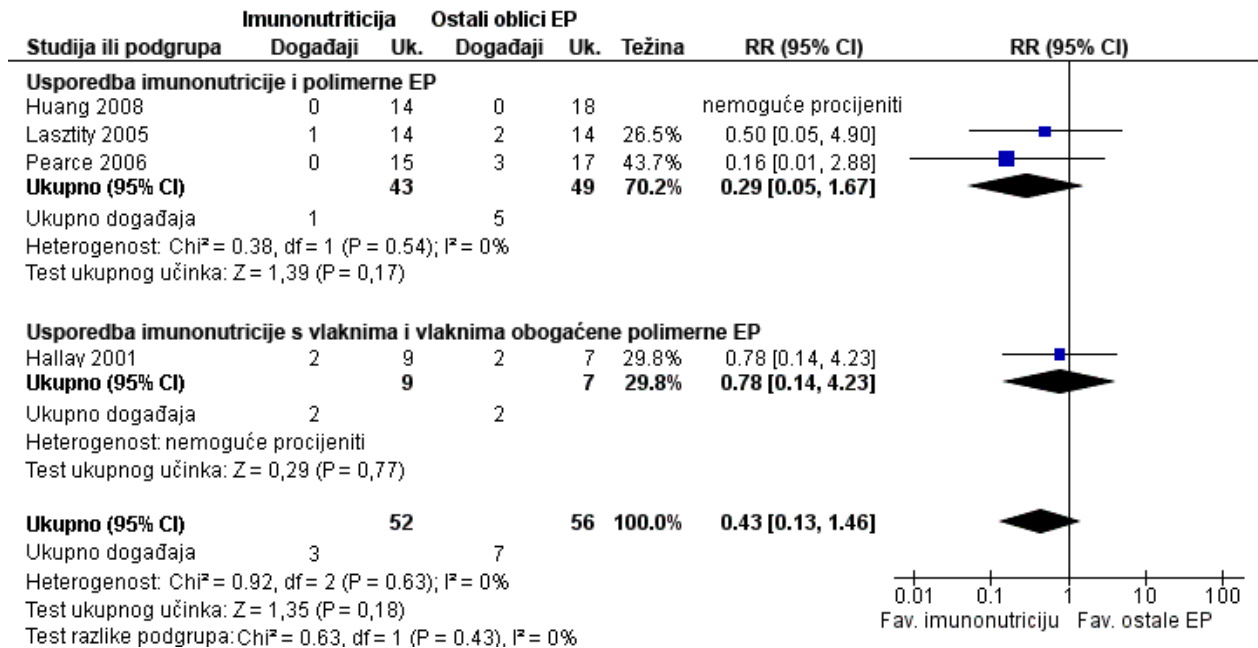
| Studija ili podgrupa | Imunonutriticija Događaji | Imunonutriticija Uk. | Ostali oblici EP Događaji | Ostali oblici EP Uk. | Težina | RR (95% CI) |
|---|---|---|---|---|---|---|
| **Usporedba imunonutricije i polimerne EP** | | | | | | |
| Huang 2008 | 0 | 14 | 0 | 18 | | nemoguće procijeniti |
| Lasztity 2005 | 1 | 14 | 2 | 14 | 26.5% | 0.50 [0.05, 4.90] |
| Pearce 2006 | 0 | 15 | 3 | 17 | 43.7% | 0.16 [0.01, 2.88] |
| **Ukupno (95% CI)** | | **43** | | **49** | **70.2%** | **0.29 [0.05, 1.67]** |
| Ukupno događaja | 1 | | 5 | | | |
| Heterogenost: Chi² = 0.38, df = 1 (P = 0.54); I² = 0% | | | | | | |
| Test ukupnog učinka: Z = 1,39 (P = 0,17) | | | | | | |
| **Usporedba imunonutricije s vlaknima i vlaknima obogaćene polimerne EP** | | | | | | |
| Hallay 2001 | 2 | 9 | 2 | 7 | 29.8% | 0.78 [0.14, 4.23] |
| **Ukupno (95% CI)** | | **9** | | **7** | **29.8%** | **0.78 [0.14, 4.23]** |
| Ukupno događaja | 2 | | 2 | | | |
| Heterogenost: nemoguće procijeniti | | | | | | |
| Test ukupnog učinka: Z = 0,29 (P = 0,77) | | | | | | |
| **Ukupno (95% CI)** | | **52** | | **56** | **100.0%** | **0.43 [0.13, 1.46]** |
| Ukupno događaja | 3 | | 7 | | | |
| Heterogenost: Chi² = 0.92, df = 2 (P = 0.63); I² = 0% | | | | | | |
| Test ukupnog učinka: Z = 1,35 (P = 0,18) | | | | | | |
| Test razlike podgrupa: Chi² = 0.63, df = 1 (P = 0.43), I² = 0% | | | | | | |

RR (95% CI)

0.01 0.1 1 10 100

Fav. imunonutriciju Fav. ostale EP